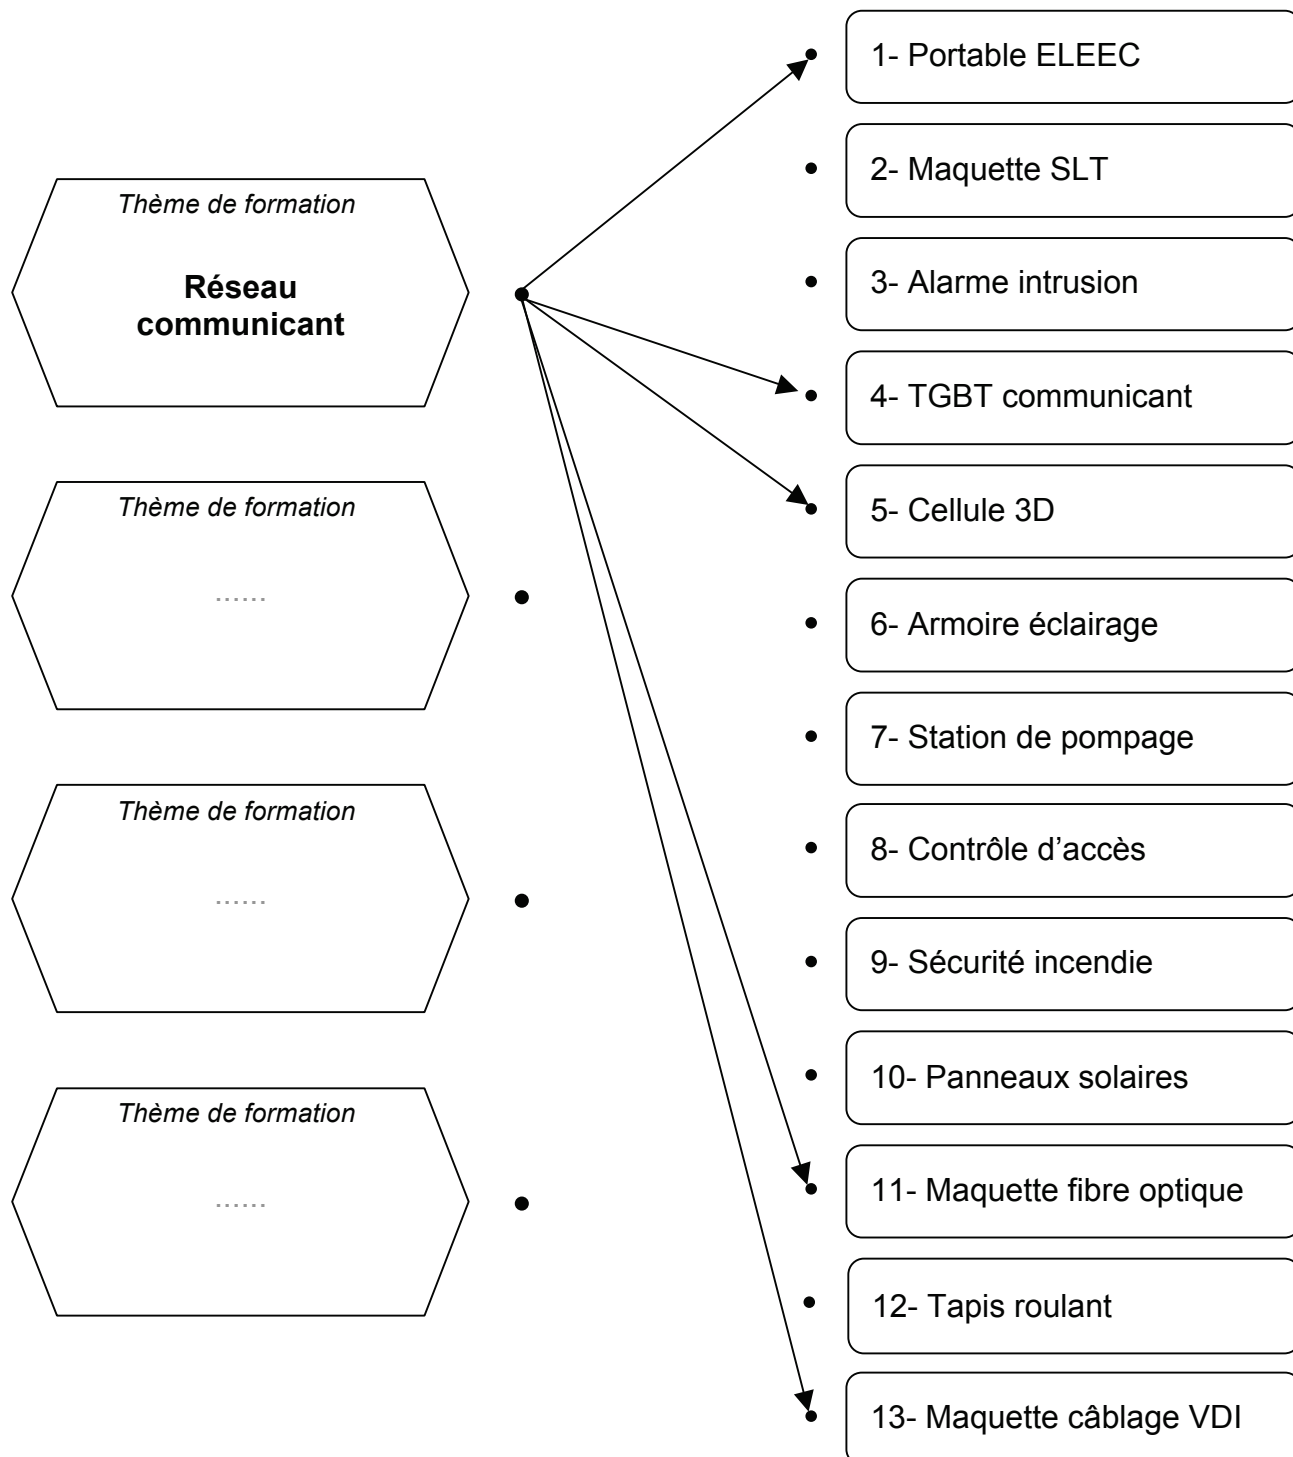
Thème de formation

**Réseau communicant**

Thème de formation

……

Thème de formation

……

Thème de formation

……

1- Portable ELEEC

2- Maquette SLT

3- Alarme intrusion

4- TGBT communicant

5- Cellule 3D

6- Armoire éclairage

7- Station de pompage

8- Contrôle d'accès

9- Sécurité incendie

10- Panneaux solaires

11- Maquette fibre optique

12- Tapis roulant

13- Maquette câblage VDI